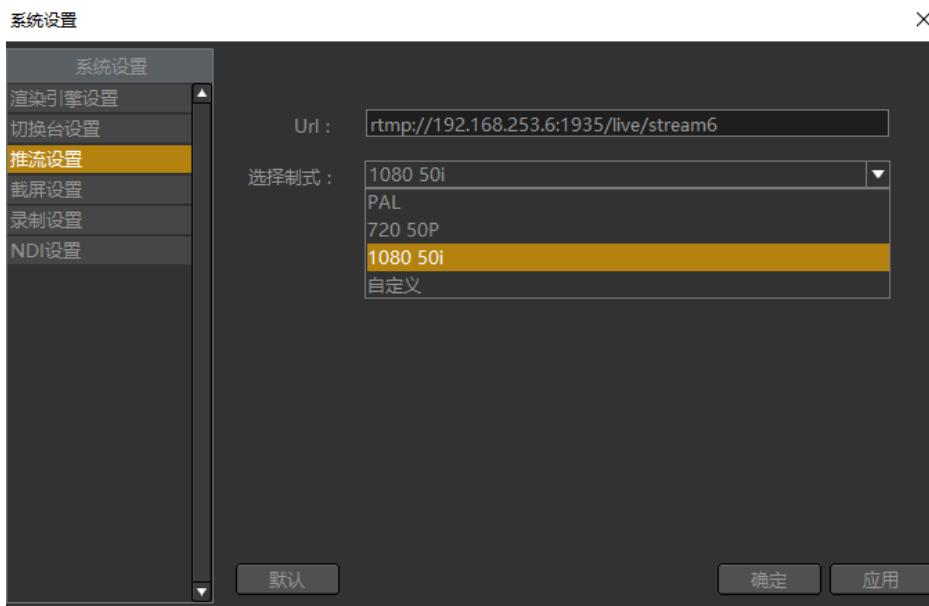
系统设置

×

系统设置

渲染引擎设置

切换台设置

推流设置

截屏设置

录制设置

NDI设置

Url： rtmp://192.168.253.6:1935/live/stream6

选择制式： 1080 50i

PAL

720 50P

1080 50i

自定义

默认

确定

应用